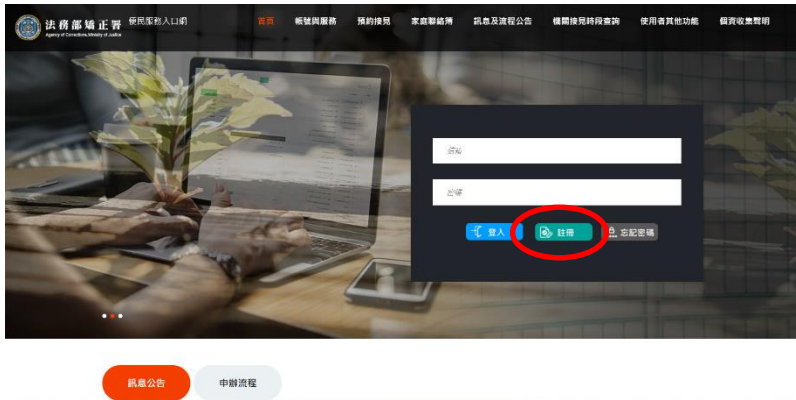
法務部矯正署
Agency of Corrections, Ministry of Justice
便民服務入口網

首頁
帳號與服務
預約接見
家庭聯絡簿
訊息及流程公告
機關接見時段查詢
使用者其他功能
個資收集聲明

帳號
密碼

登入
註冊
忘記密碼

訊息公告
申辦流程